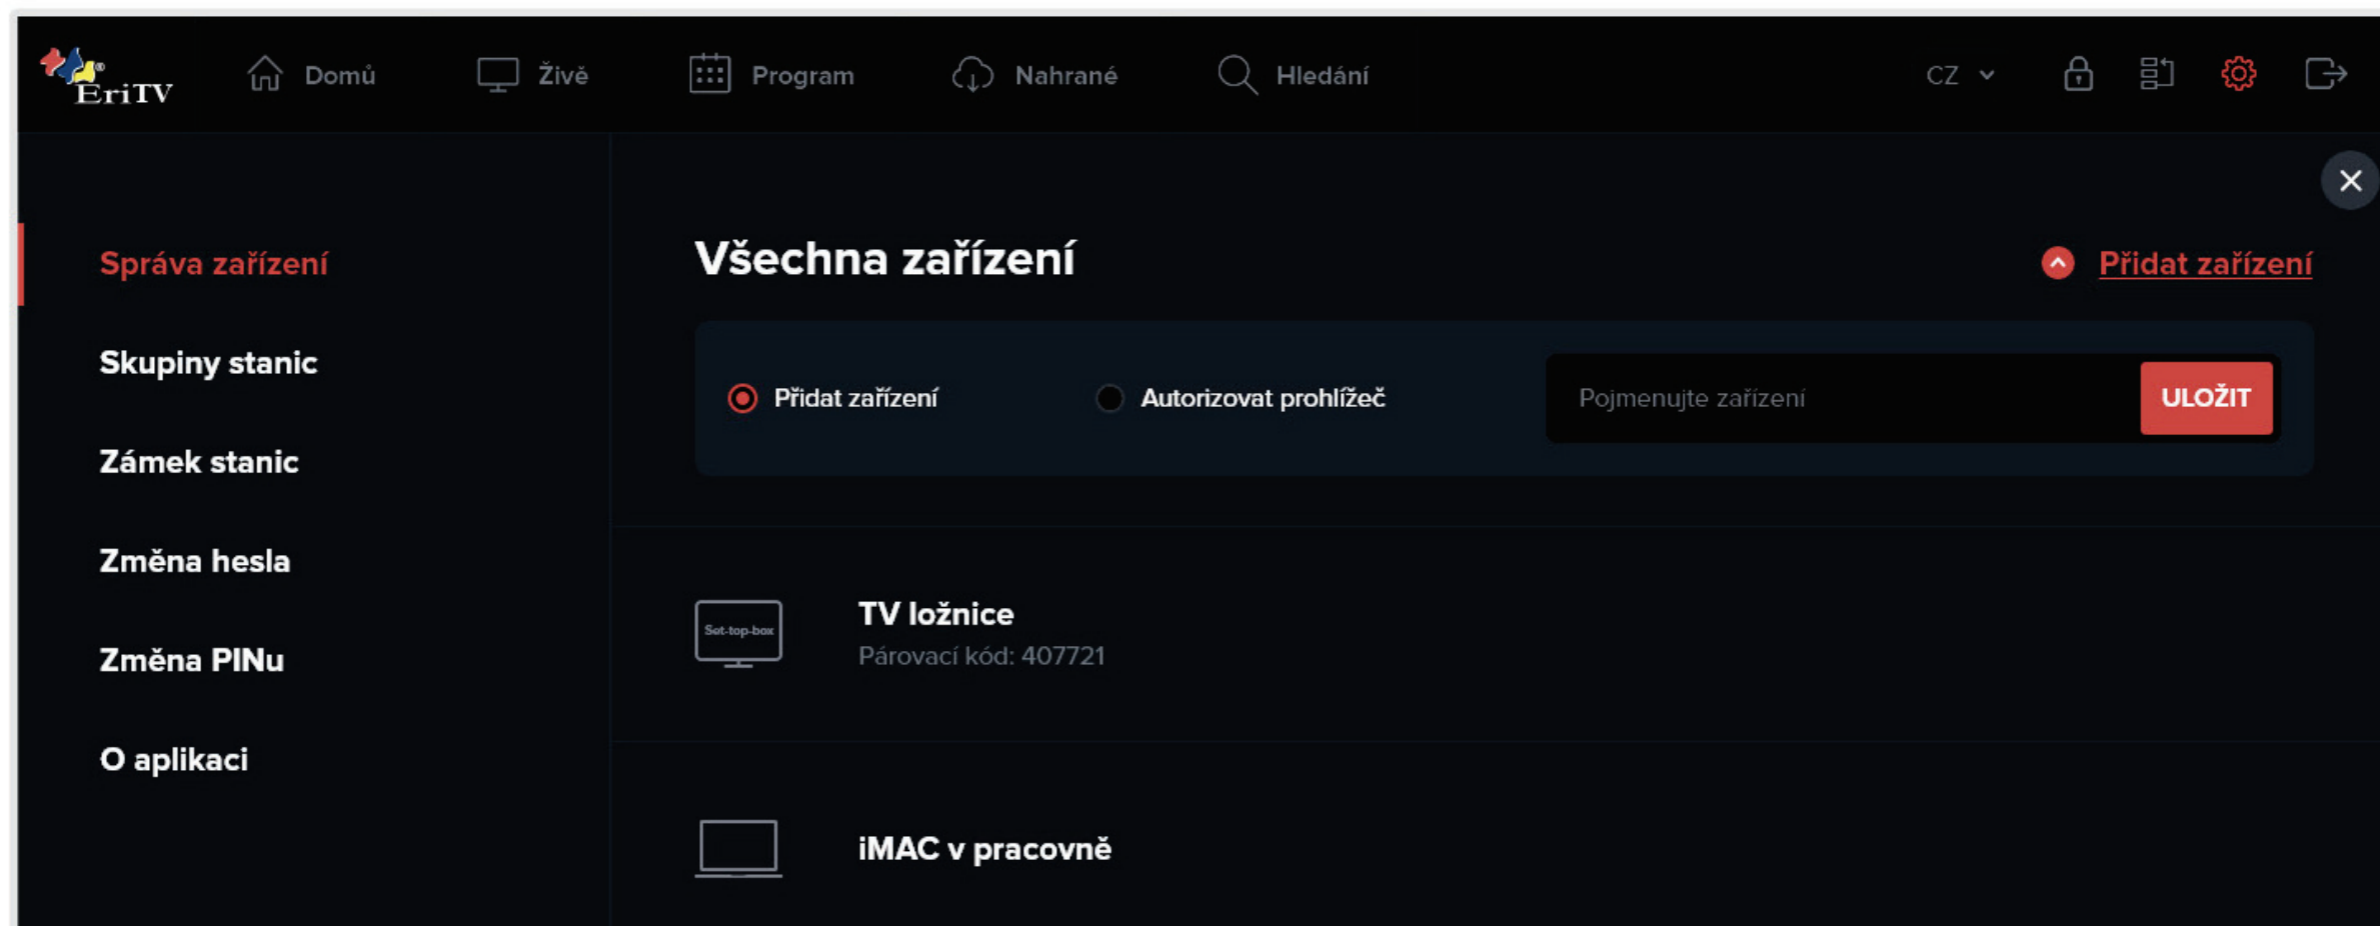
EriTV Domů Živě Program Nahrané Hledání CZ

Správa zařízení

Skupiny stanic

Zámek stanic

Změna hesla

Změna PINu

O aplikaci

Všechna zařízení

Přidat zařízení

Přidat zařízení Autorizovat prohlížeč Pojmenujte zařízení ULOŽIT

Set-top-box

TV ložnice
Párovací kód: 407721

iMAC v pracovně